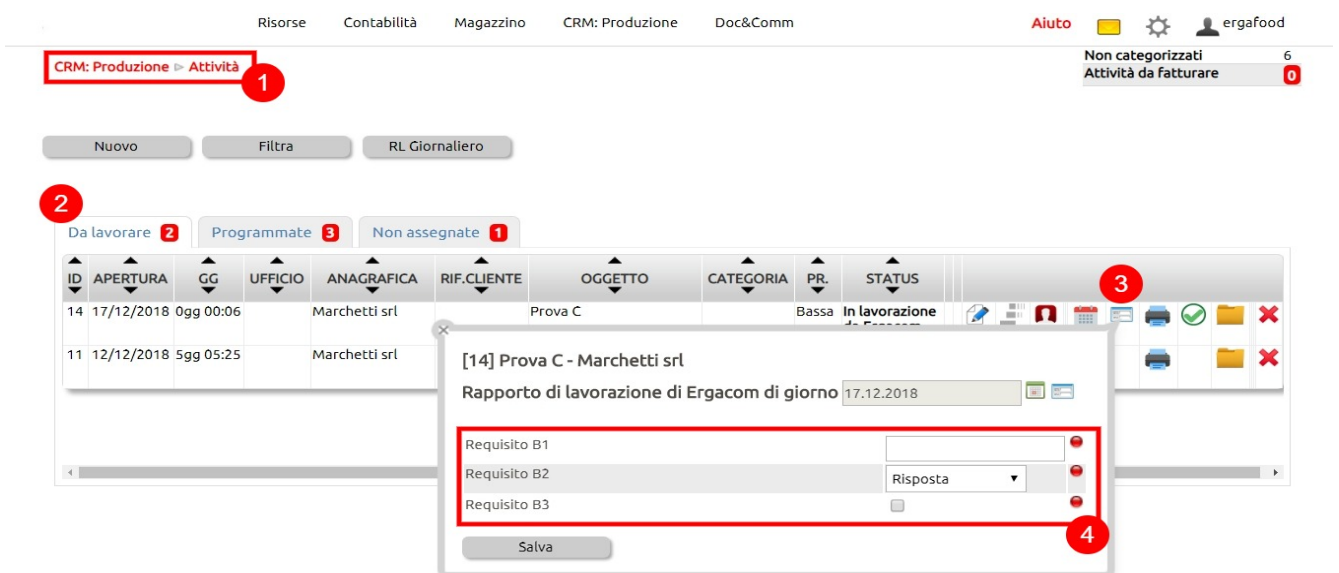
Risorse Contabilità Magazzino CRM: Produzione Doc&Comm Aiuto ergafood

CRM: Produzione ▷ Attività 1

Non categorizzati 6
Attività da fatturare 0

Nuovo Filtra RL Giornaliero

2

Da lavorare 2 Programmate 3 Non assegnate 1

| ID | APERTURA | GG | UFFICIO | ANAGRAFICA | RIF.CLIENTE | OGGETTO | CATEGORIA | PR. | STATUS |
|---|---|---|---|---|---|---|---|---|---|
| 14 | 17/12/2018 | 0gg 00:06 | | Marchetti srl | | Prova C | | Bassa | In lavorazione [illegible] |
| 11 | 12/12/2018 | 5gg 05:25 | | Marchetti srl | | | | | |

3

[14] Prova C - Marchetti srl

Rapporto di lavorazione di Ergacom di giorno 17.12.2018

Requisito B1
Requisito B2 Risposta
Requisito B3

4

Salva